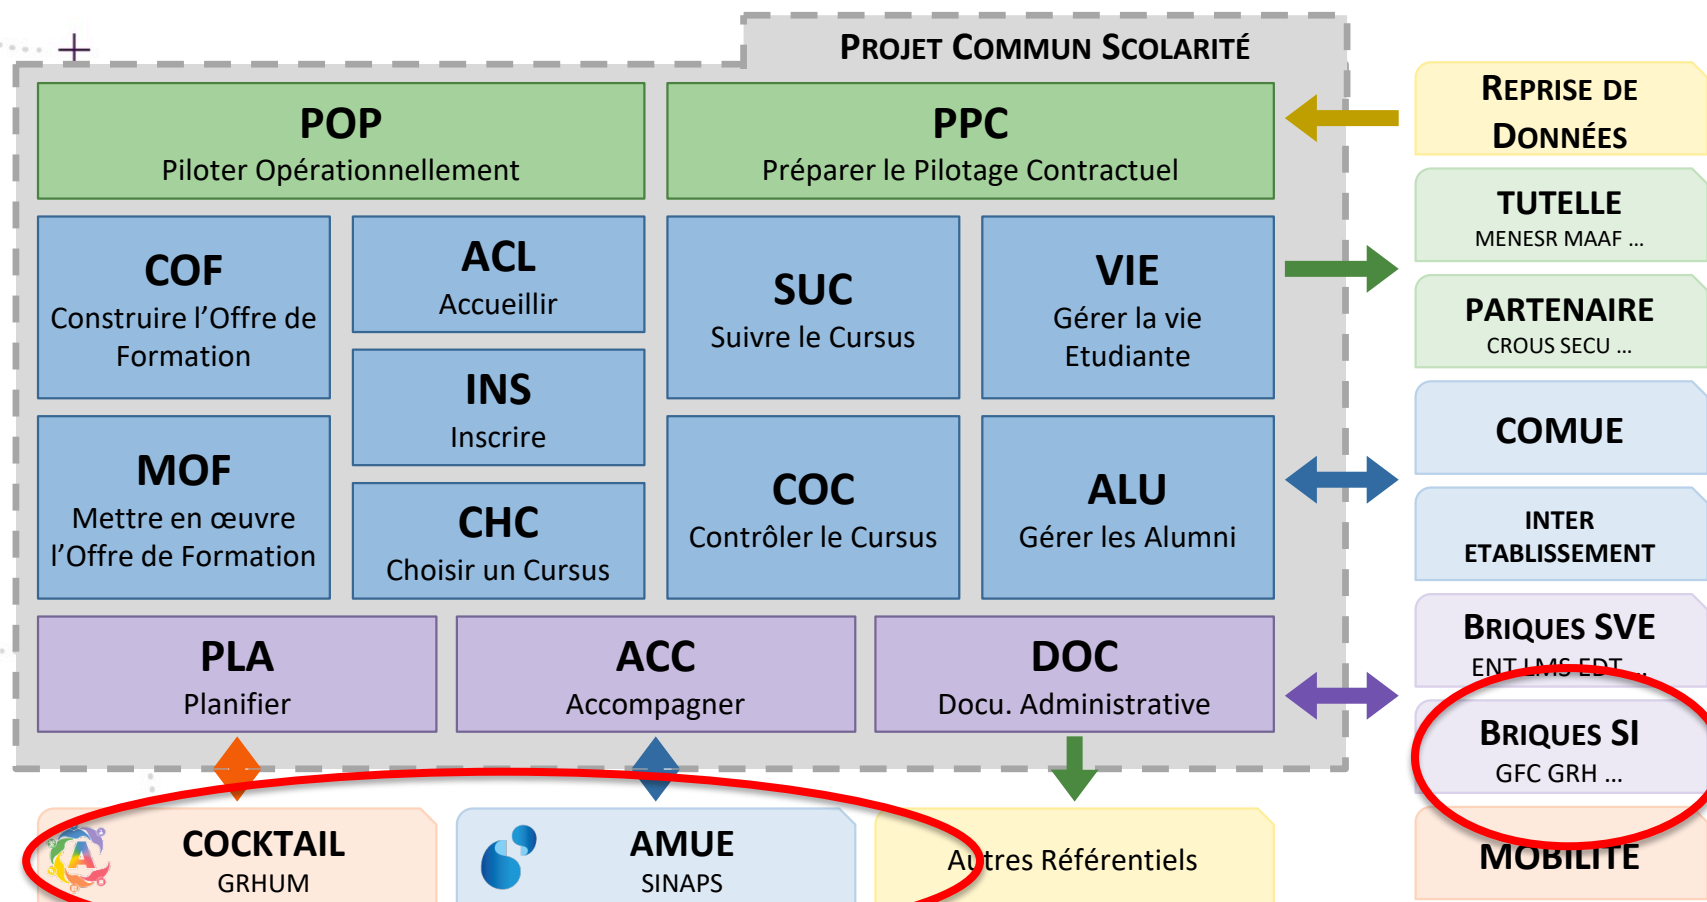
PROJET COMMUN SCOLARITÉ

POP
Piloter Opérationnellement

PPC
Préparer le Pilotage Contractuel

COF
Construire l'Offre de Formation

ACL
Accueillir

INS
Inscrire

SUC
Suivre le Cursus

VIE
Gérer la vie Etudiante

MOF
Mettre en œuvre l'Offre de Formation

CHC
Choisir un Cursus

COC
Contrôler le Cursus

ALU
Gérer les Alumni

PLA
Planifier

ACC
Accompagner

DOC
Docu. Administrative

REPRISE DE DONNÉES

TUTELLE
MENESR MAAF ...

PARTENAIRE
CROUS SECU ...

COMUE

INTER ETABLISSEMENT

BRIQUES SVE
ENT LMS EDT ...

BRIQUES SI
GFC GRH ...

MOBILITE

COCKTAIL
GRHUM

AMUE
SINAPS

Autres Référentiels